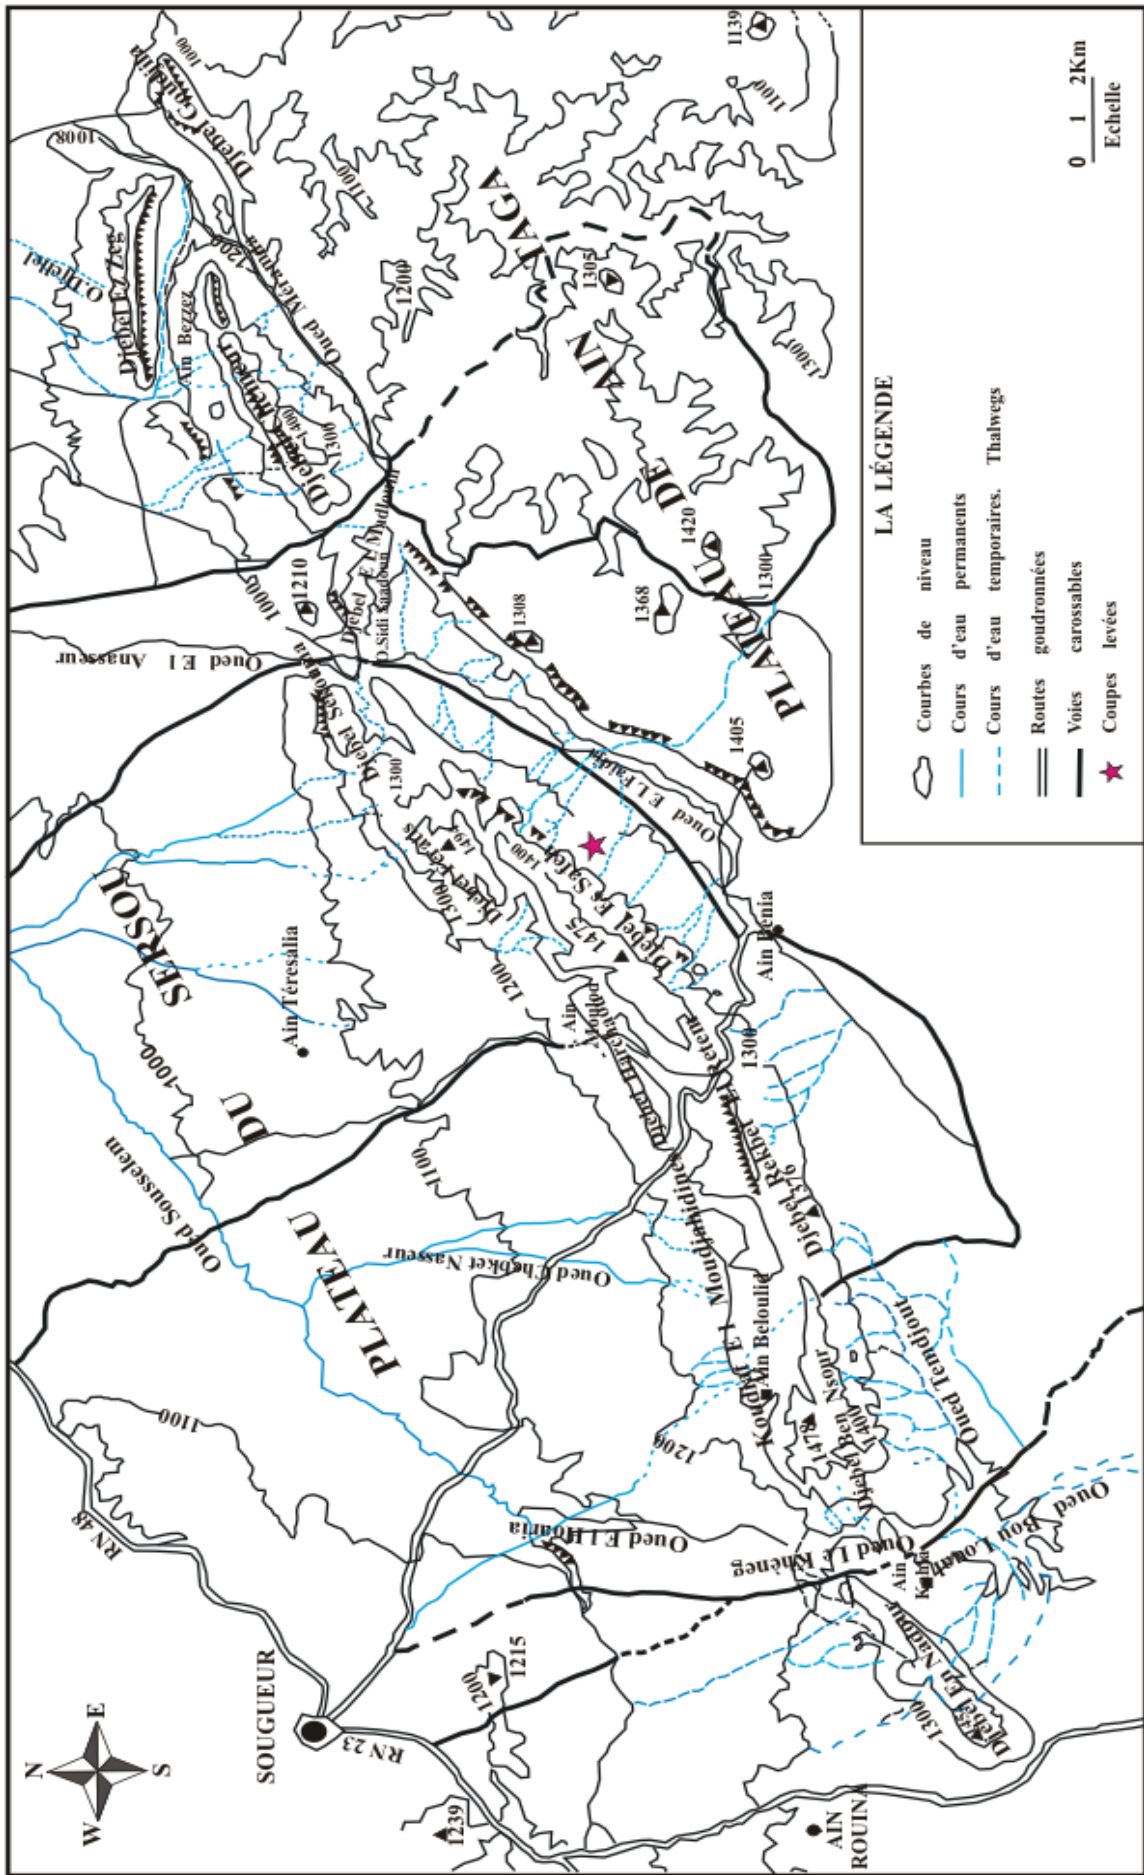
LA LÉGENDE

Courbes de niveau
Cours d'eau permanents
Cours d'eau temporaires. Thalwegs
Routes goudronnées
Voies carossables
Coupes levées

0 1 2Km
Echelle

PLATEAU DU SERSOU

PLATEAU DE AIN DZARIT

NAGA

SOUGUEUR

AIN ROUINA

RN 23

RN 40

N E S W

Oued Sousselem

Oued Chebket Nasseur

Oued El Houria

Oued El Anasseur

Oued El Fatha

Oued Merchouch

Oued Ladjouen

Oued Terdjmout

Oued Bou Louadja

Oued El Khéneg

Oued Mertoutek

O.Djellal

O.Sidi Saadoun

Ain Téresâlia

Ain Beïda

Ain Mahgrouf

Ain Beloull

Ain Kahla

Ain Berzel

Djebel Es Safah

Djebel Trefahs

Djebel Sidi Saadoun

Djebel El Mhdi

Djebel Kerrez

Djebel Ben Nsour

Djebel Rekhbet

Djebel En Nadour

Djebel Goudid

Djebel Ben Zeg

Djebel Merzzein

Koudiat El Moudjahidine

1000 1100 1200 1300 1400 1475 1490 1308 1368 1405 1420 1305 1300 1139 1100 1008 1000 1210 1215 1200 1239 1476 1478 1400 1300 1200 1100 1000